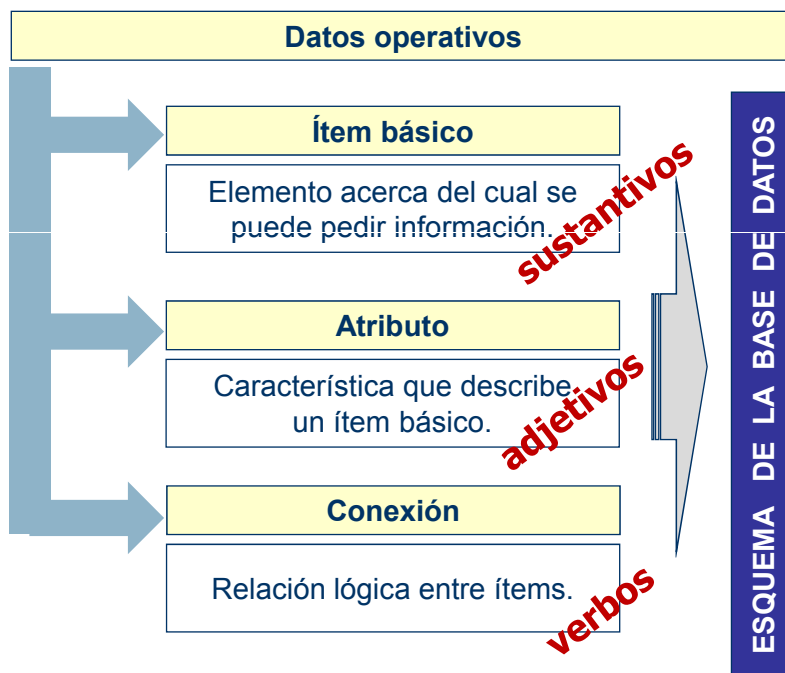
Datos operativos

Ítem básico

Elemento acerca del cual se puede pedir información.

sustantivos

Atributo

Característica que describe un ítem básico.

adjetivos

Conexión

Relación lógica entre ítems.

verbos

ESQUEMA DE LA BASE DE DATOS